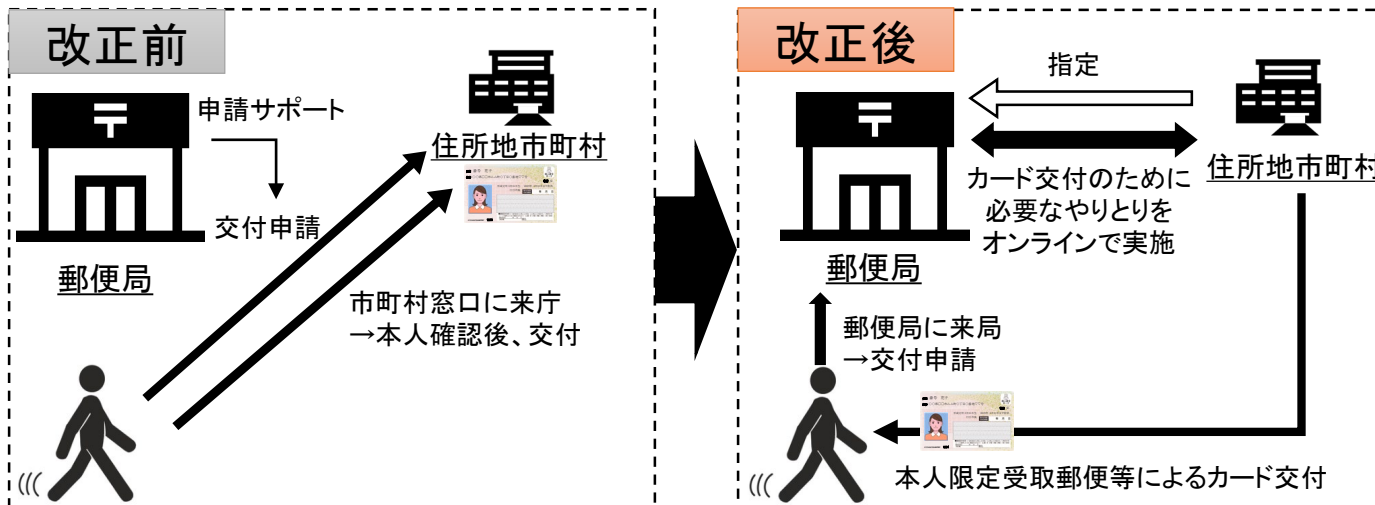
改正前

申請サポート

交付申請

郵便局

住所地市町村

市町村窓口に来庁
→本人確認後、交付

改正後

指定

カード交付のために
必要なやりとりを
オンラインで実施

郵便局

住所地市町村

郵便局に来局
→交付申請

本人限定受取郵便等によるカード交付